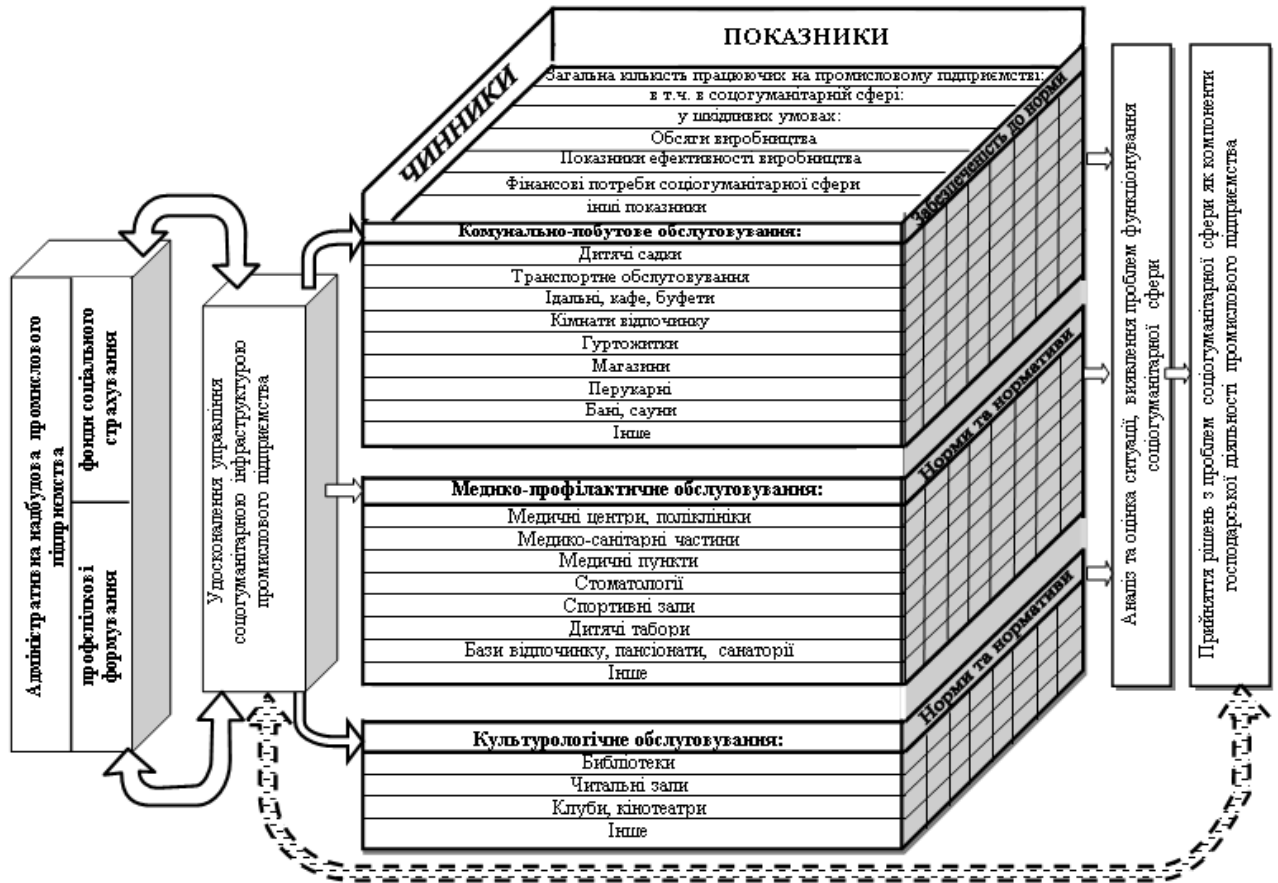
ПОКАЗНИКИ

ЧИННИКИ

Загальна кількість працюючих на промисловому підприємстві:
в т.ч. в соцогуманітарній сфері:
у шкідливих умовах:
Обсяги виробництва
Показники ефективності виробництва
Фінансові потреби соцогуманітарної сфери
інші показники

Забезпеченість до норми

Адміністрація на надбудова промислового підприємства

фонди соціального страхування

профспілкові формування

Удосконалення управління соцогуманітарною інфраструктурою промислового підприємства

Комунально-побутове обслуговування:
Дитячі садки
Транспортне обслуговування
Їдальні, кафе, буфети
Кімнати відпочинку
Гуртожитки
Магазини
Перукарні
Бані, сауни
Інше

Норми та нормативи

Медико-профілактичне обслуговування:
Медичні центри, поліклініки
Медико-санітарні частини
Медичні пункти
Стоматології
Спортивні зали
Дитячі табори
Бази відпочинку, пансіонати, санаторії
Інше

Норми та нормативи

Культурологічне обслуговування:
Бібліотеки
Читальні зали
Клуби, кінотеатри
Інше

Аналіз та оцінка ситуації, виявлення проблем функціонування соцогуманітарної сфери

Прийняття рішень з проблем соцогуманітарної сфери як компоненти господарської діяльності промислового підприємства